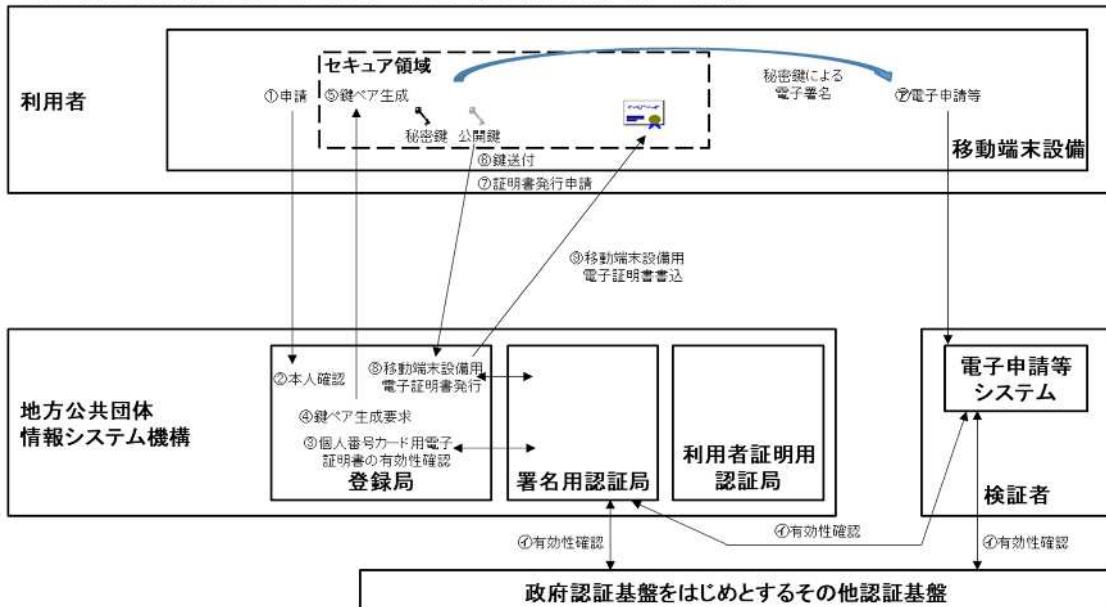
利用者

セキュア領域

①申請

⑤鍵ペア生成

秘密鍵　公開鍵

秘密鍵による電子署名

㋐電子申請等

移動端末設備

⑥鍵送付

⑦証明書発行申請

⑨移動端末設備用電子証明書書込

地方公共団体情報システム機構

②本人確認

⑧移動端末設備用電子証明書発行

④鍵ペア生成要求

③個人番号カード用電子証明書の有効性確認

登録局

署名用認証局

利用者証明用認証局

電子申請等システム

検証者

㋑有効性確認

㋑有効性確認

㋑有効性確認

政府認証基盤をはじめとするその他認証基盤